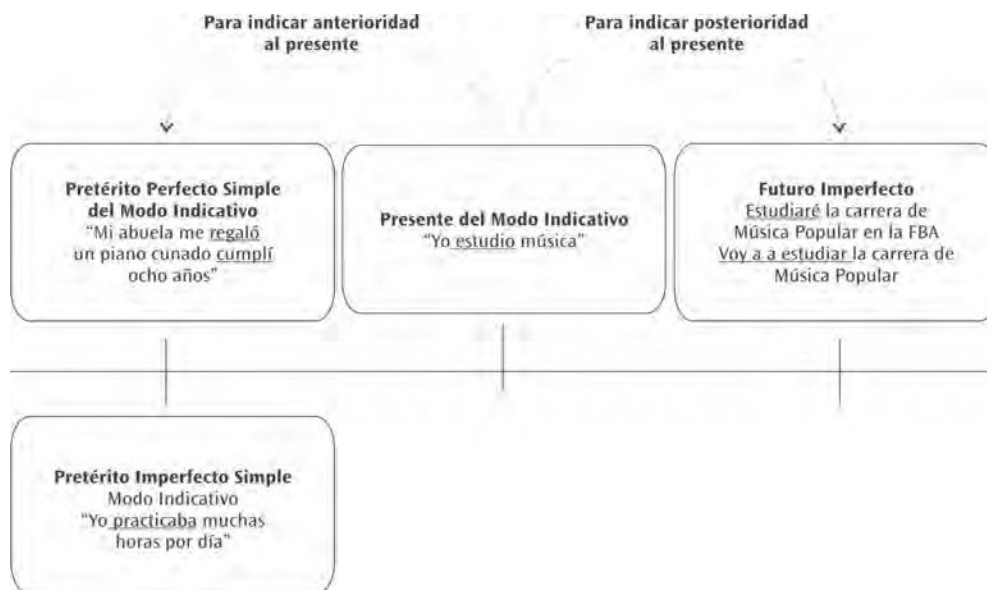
Para indicar anterioridad al presente

Para indicar posterioridad al presente

Pretérito Perfecto Simple del Modo Indicativo
"Mi abuela me regaló un piano cunado cumplí ocho años"

Presente del Modo Indicativo
"Yo estudio música"

Futuro Imperfecto
Estudiaré la carrera de Música Popular en la FBA
Voy a a estudiar la carrera de Música Popular

Pretérito Imperfecto Simple
Modo Indicativo
"Yo practicaba muchas horas por día"